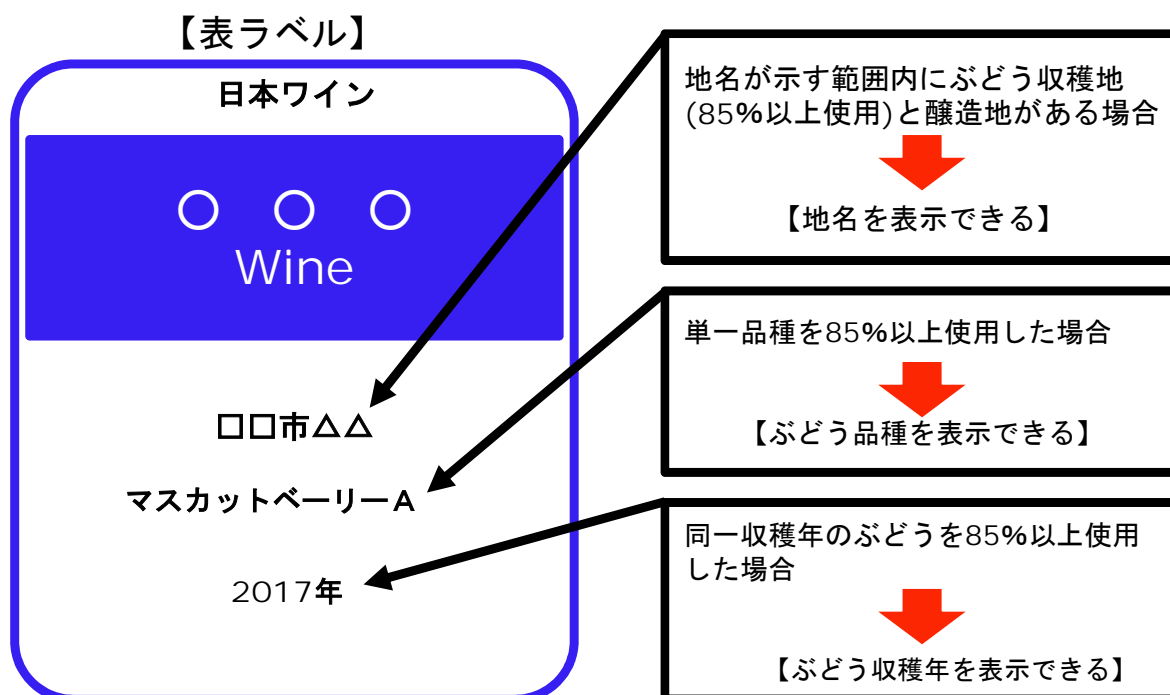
【表ラベル】

日本ワイン

〇 〇 〇
Wine

□□市△△

マスカットベーリーA

2017年

地名が示す範囲内にぶどう収穫地(85%以上使用)と醸造地がある場合

【地名を表示できる】

単一品種を85%以上使用した場合

【ぶどう品種を表示できる】

同一収穫年のぶどうを85%以上使用した場合

【ぶどう収穫年を表示できる】